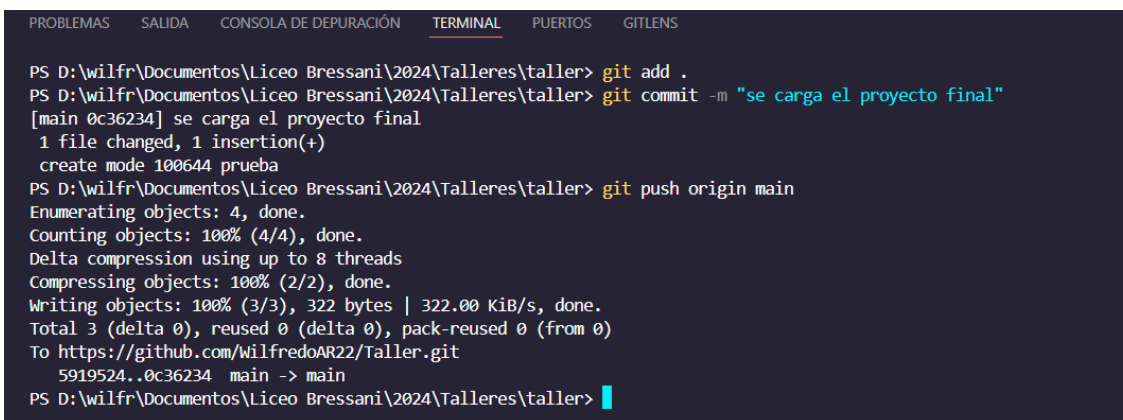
PROBLEMAS SALIDA CONSOLA DE DEPURACIÓN TERMINAL PUERTOS GITLENS

PS D:\wilfr\Documentos\Liceo Bressani\2024\Talleres\taller> git add .
PS D:\wilfr\Documentos\Liceo Bressani\2024\Talleres\taller> git commit -m "se carga el proyecto final"
[main 0c36234] se carga el proyecto final
 1 file changed, 1 insertion(+)
 create mode 100644 prueba
PS D:\wilfr\Documentos\Liceo Bressani\2024\Talleres\taller> git push origin main
Enumerating objects: 4, done.
Counting objects: 100% (4/4), done.
Delta compression using up to 8 threads
Compressing objects: 100% (2/2), done.
Writing objects: 100% (3/3), 322 bytes | 322.00 KiB/s, done.
Total 3 (delta 0), reused 0 (delta 0), pack-reused 0 (from 0)
To https://github.com/WilfredoAR22/Taller.git
   5919524..0c36234  main -> main
PS D:\wilfr\Documentos\Liceo Bressani\2024\Talleres\taller>